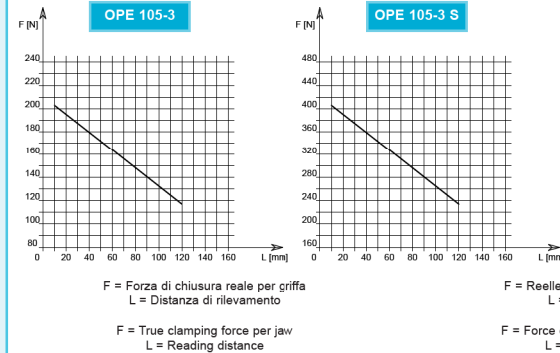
OPE 105-3

F [N]

240
220
200
180
160
140
120
100
80
0

0 20 40 60 80 100 120 140 160 L [mm]

F = Forza di chiusura reale per griffa
L = Distanza di rilevamento

F = True clamping force per jaw
L = Reading distance

OPE 105-3 S

F [N]

480
440
400
360
320
280
240
200
160
0

0 20 40 60 80 100 120 140 160 L [mm]

F = Reelle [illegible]
L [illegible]

F = Force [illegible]
L = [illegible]